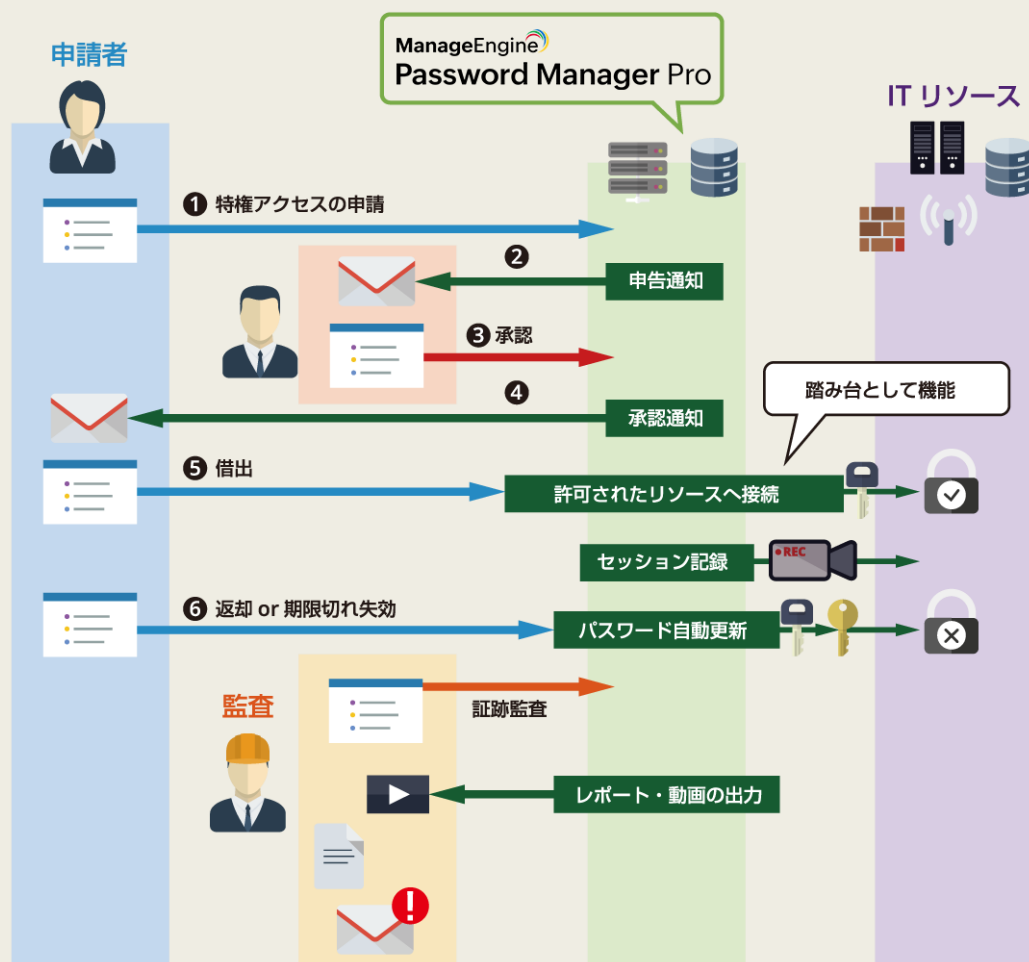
ManageEngine
Password Manager Pro

申請者

IT リソース

❶ 特権アクセスの申請

❷

申告通知

❸ 承認

❹

承認通知

踏み台として機能

❺ 借出

許可されたリソースへ接続

セッション記録

REC

❻ 返却 or 期限切れ失効

パスワード自動更新

監査

証跡監査

レポート・動画の出力